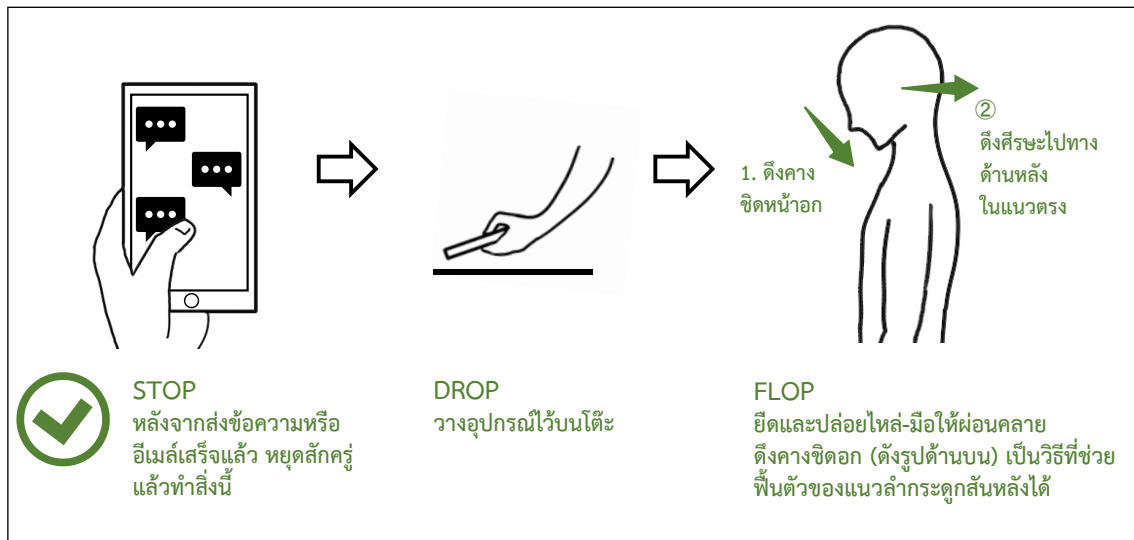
1. ดึงคาง ชิดหน้าอก

②
ดึงศีรษะไปทาง ด้านหลัง ในแนวตรง

STOP
หลังจากส่งข้อความหรืออีเมล์เสร็จแล้ว หยุดสักครู่แล้วทำสิ่งนี้

DROP
วางอุปกรณ์ไว้บนโต๊ะ

FLOP
ยืดและปล่อยไหล่-มือให้ผ่อนคลาย ดึงคางชิดอก (ดังรูปด้านบน) เป็นวิธีที่ช่วยฟื้นตัวของแนวลำกระดูกสันหลังได้